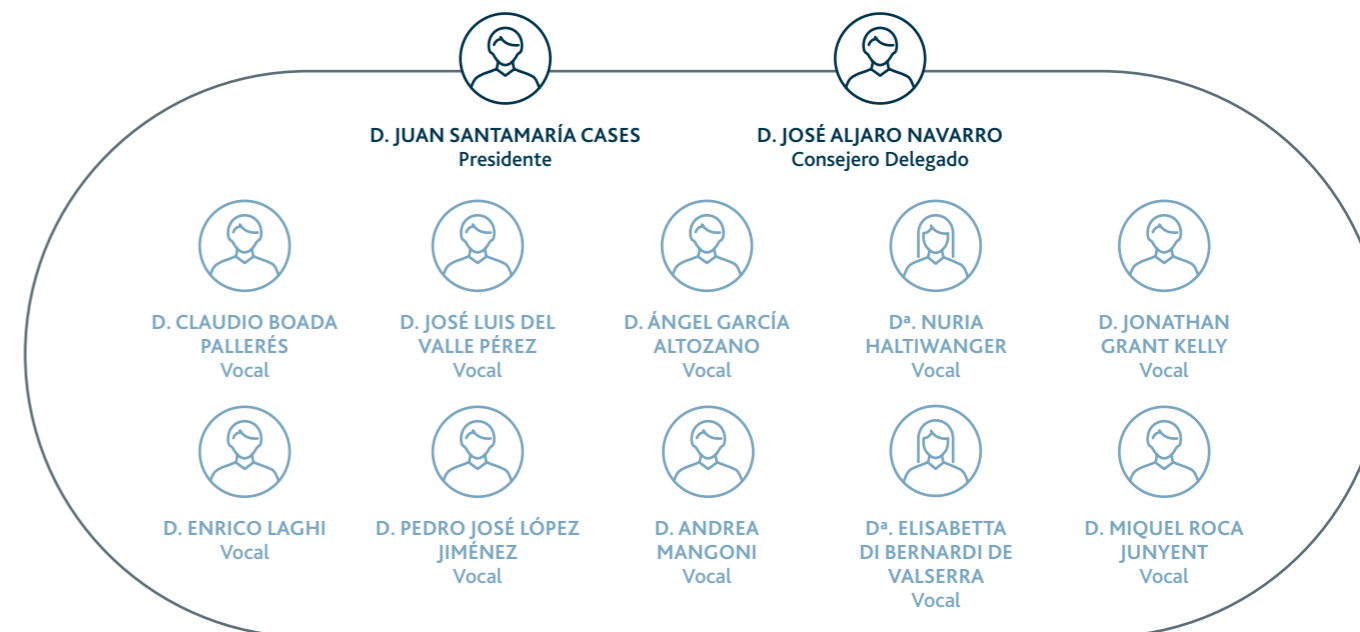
D. JUAN SANTAMARÍA CASES
Presidente

D. JOSÉ ALJARO NAVARRO
Consejero Delegado

D. CLAUDIO BOADA PALLERÉS
Vocal

D. JOSÉ LUIS DEL VALLE PÉREZ
Vocal

D. ÁNGEL GARCÍA ALTOZANO
Vocal

Dª. NURIA HALTIWANGER
Vocal

D. JONATHAN GRANT KELLY
Vocal

D. ENRICO LAGHI
Vocal

D. PEDRO JOSÉ LÓPEZ JIMÉNEZ
Vocal

D. ANDREA MANGONI
Vocal

Dª. ELISABETTA DI BERNARDI DE VALSERRA
Vocal

D. MIQUEL ROCA JUNYENT
Vocal